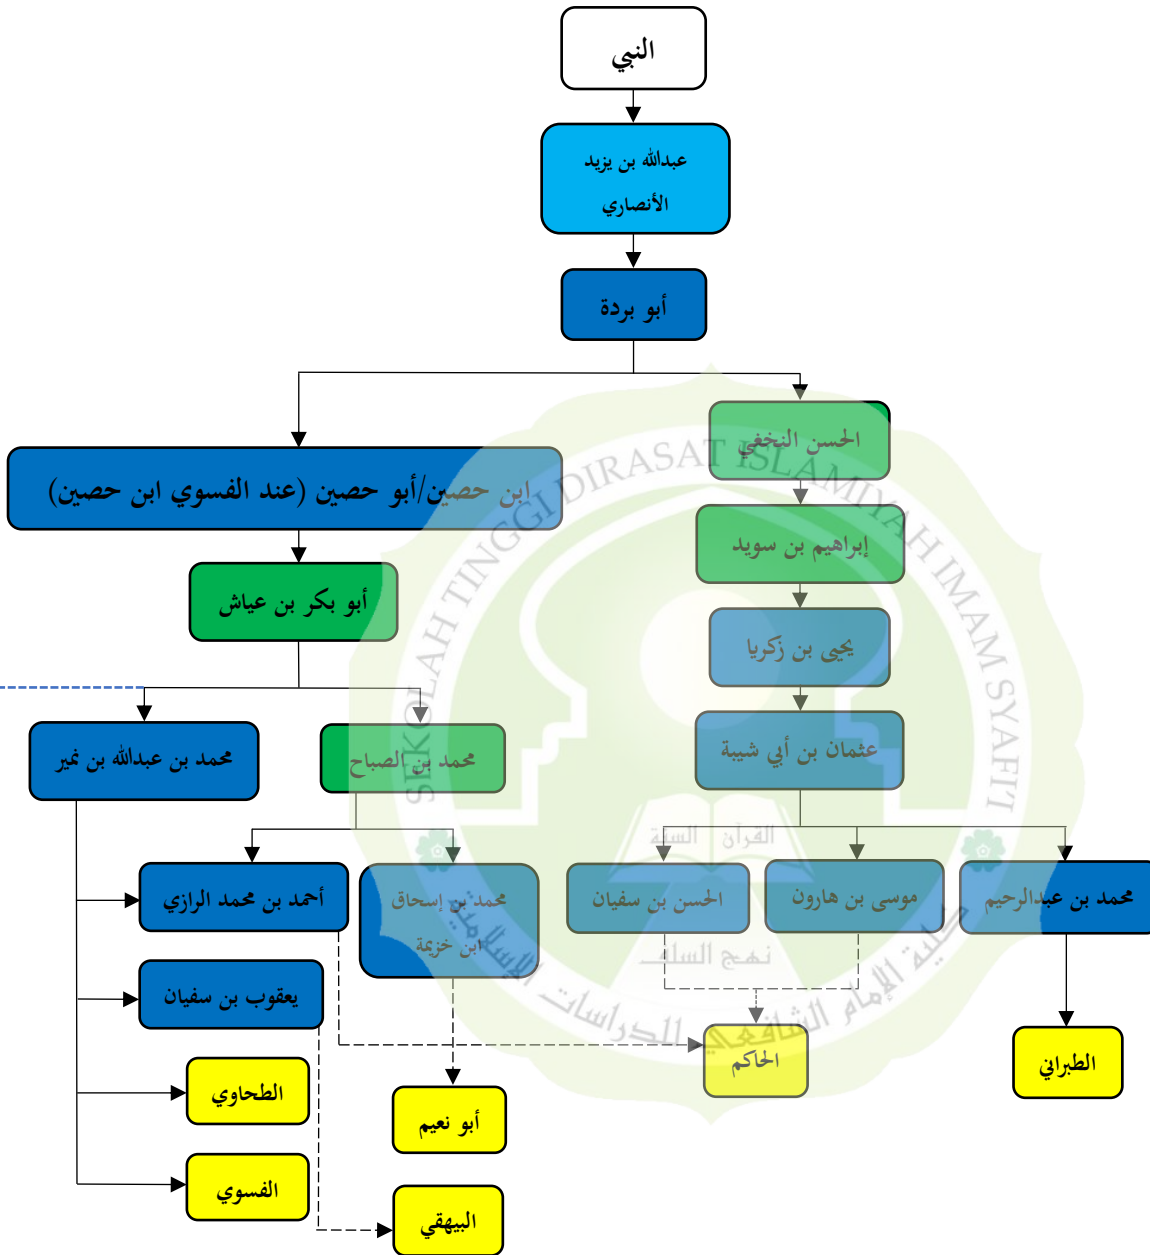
النبي

عبدالله بن يزيد الأنصاري

أبو بردة

الحسن النخعي

ابن حصين/أبو حصين (عند الفسوي ابن حصين)

إبراهيم بن سويد

أبو بكر بن عياش

يحي بن زكريا

محمد بن عبدالله بن نمير

محمد بن الصباح

عثمان بن أبي شيبة

أحمد بن محمد الرازي

محمد بن إسحاق ابن خزيمة

الحسن بن سفيان

موسى بن هارون

محمد بن عبدالرحيم

يعقوب بن سفيان

الحاكم

الطبراني

الطحاوي

أبو نعيم

الفسوي

البيهقي

SEKOLAH TINGGI DIRASAT ISLAMIYAH IMAM SYAFI'I

كلية الإمام الشافعي للدراسات الإسلامية

القرآن السنة

نهج السلف